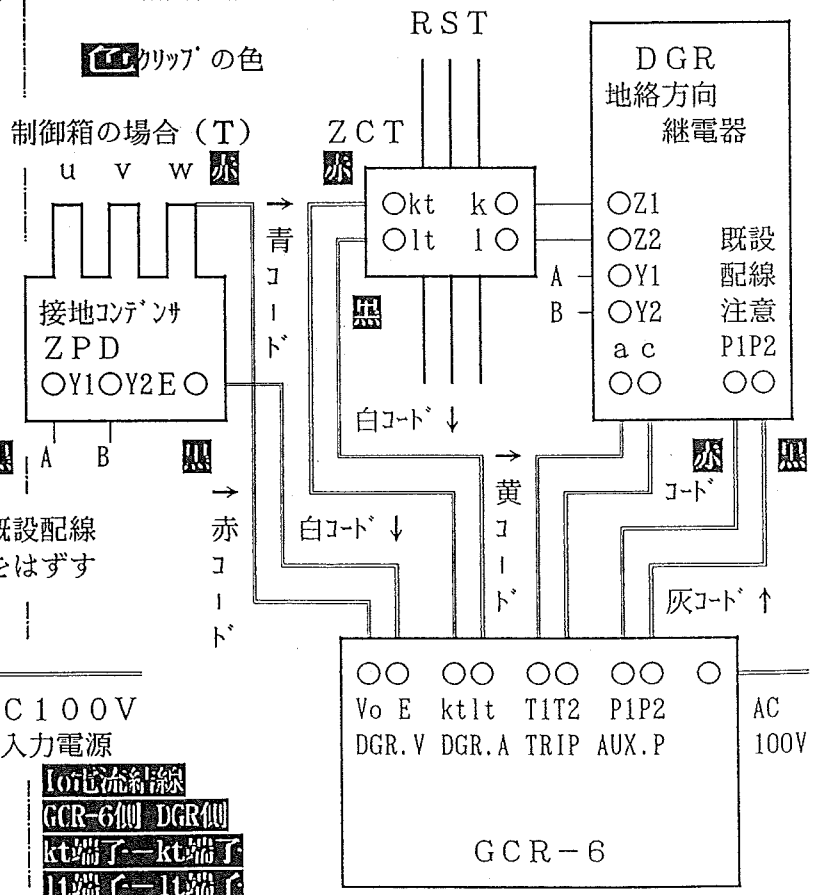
色 ｸﾘｯﾌﾟの色

RST

DGR
地絡方向
継電器

制御箱の場合（T）
u v w 赤

ZCT
赤

○kt k○
○lt l○

○Z1
○Z2 既設
A ○Y1 配線
B ○Y2 注意
a c P1P2
○○ ○○

→
青
コ
ー
ド

黒

接地ｺﾝﾃﾞﾝｻ
ZPD
○Y1○Y2E○

白ｺｰﾄﾞ↓

黒 A B 黒

→
黄
コ
ー
ド

赤
ｺｰﾄﾞ

黒

既設配線
をはずす

→
赤
コ
ー
ド

白ｺｰﾄﾞ↓

灰ｺｰﾄﾞ↑

AC100V
入力電源

Io電流結線
GCR-6側 DGR側
kt端子―kt端子
lt端子―lt端子

○○ ○○ ○○ ○○ ○
Vo E ktlt T1T2 P1P2
DGR.V DGR.A TRIP AUX.P

AC
100V

GCR－6